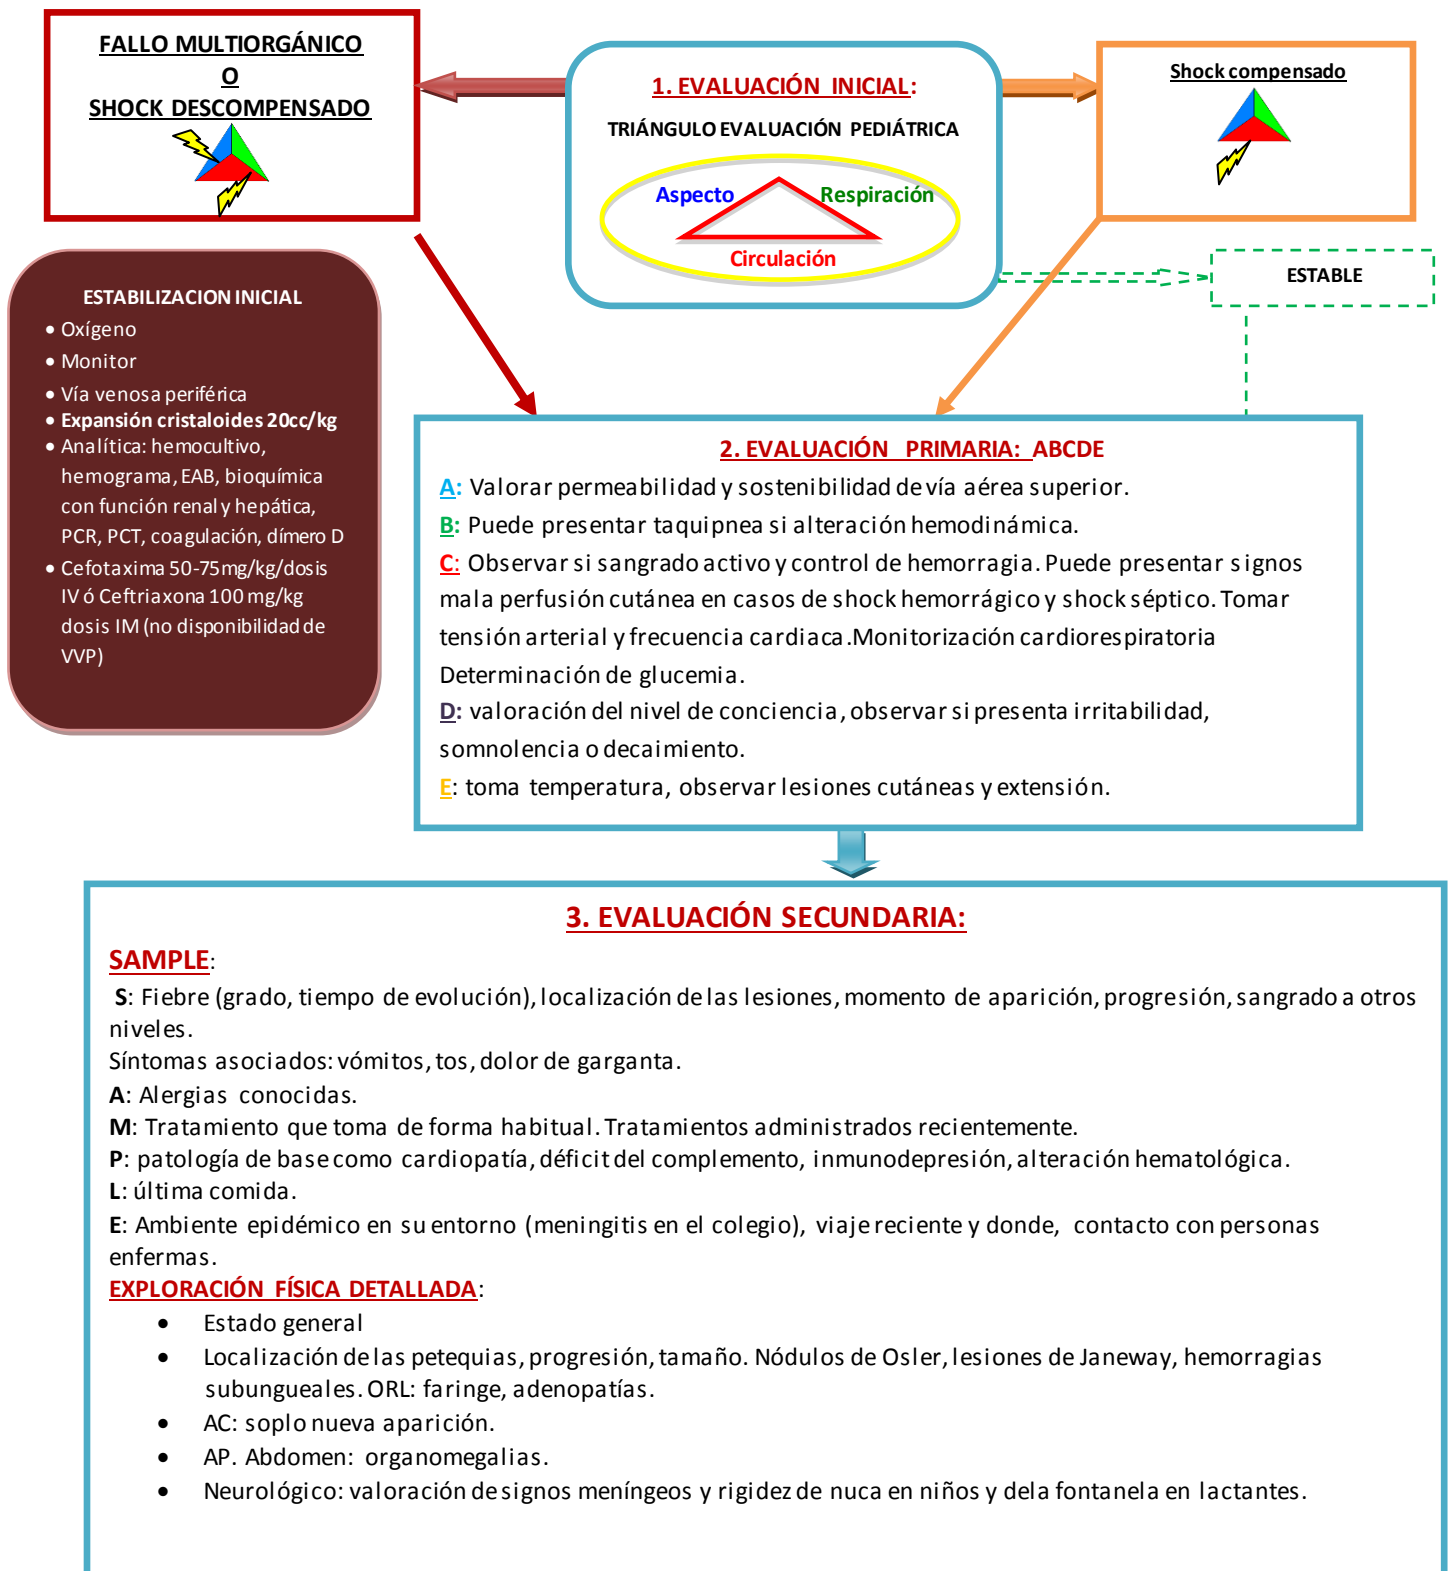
FALLO MULTIORGÁNICO
O
SHOCK DESCOMPENSADO

1. EVALUACIÓN INICIAL:
TRIÁNGULO EVALUACIÓN PEDIÁTRICA
Aspecto
Respiración
Circulación

Shock compensado

ESTABLE

ESTABILIZACION INICIAL
• Oxígeno
• Monitor
• Vía venosa periférica
• Expansión cristaloides 20cc/kg
• Analítica: hemocultivo, hemograma, EAB, bioquímica con función renal y hepática, PCR, PCT, coagulación, dímero D
• Cefotaxima 50-75mg/kg/dosis IV ó Ceftriaxona 100 mg/kg dosis IM (no disponibilidad de VVP)

2. EVALUACIÓN PRIMARIA: ABCDE
A: Valorar permeabilidad y sostenibilidad de vía aérea superior.
B: Puede presentar taquipnea si alteración hemodinámica.
C: Observar si sangrado activo y control de hemorragia. Puede presentar signos mala perfusión cutánea en casos de shock hemorrágico y shock séptico. Tomar tensión arterial y frecuencia cardiaca.Monitorización cardiorespiratoria Determinación de glucemia.
D: valoración del nivel de conciencia, observar si presenta irritabilidad, somnolencia o decaimiento.
E: toma temperatura, observar lesiones cutáneas y extensión.

3. EVALUACIÓN SECUNDARIA:
SAMPLE:
S: Fiebre (grado, tiempo de evolución), localización de las lesiones, momento de aparición, progresión, sangrado a otros niveles.
Síntomas asociados: vómitos, tos, dolor de garganta.
A: Alergias conocidas.
M: Tratamiento que toma de forma habitual. Tratamientos administrados recientemente.
P: patología de base como cardiopatía, déficit del complemento, inmunodepresión, alteración hematológica.
L: última comida.
E: Ambiente epidémico en su entorno (meningitis en el colegio), viaje reciente y donde, contacto con personas enfermas.
EXPLORACIÓN FÍSICA DETALLADA:
• Estado general
• Localización de las petequias, progresión, tamaño. Nódulos de Osler, lesiones de Janeway, hemorragias subungueales. ORL: faringe, adenopatías.
• AC: soplo nueva aparición.
• AP. Abdomen: organomegalias.
• Neurológico: valoración de signos meníngeos y rigidez de nuca en niños y dela fontanela en lactantes.